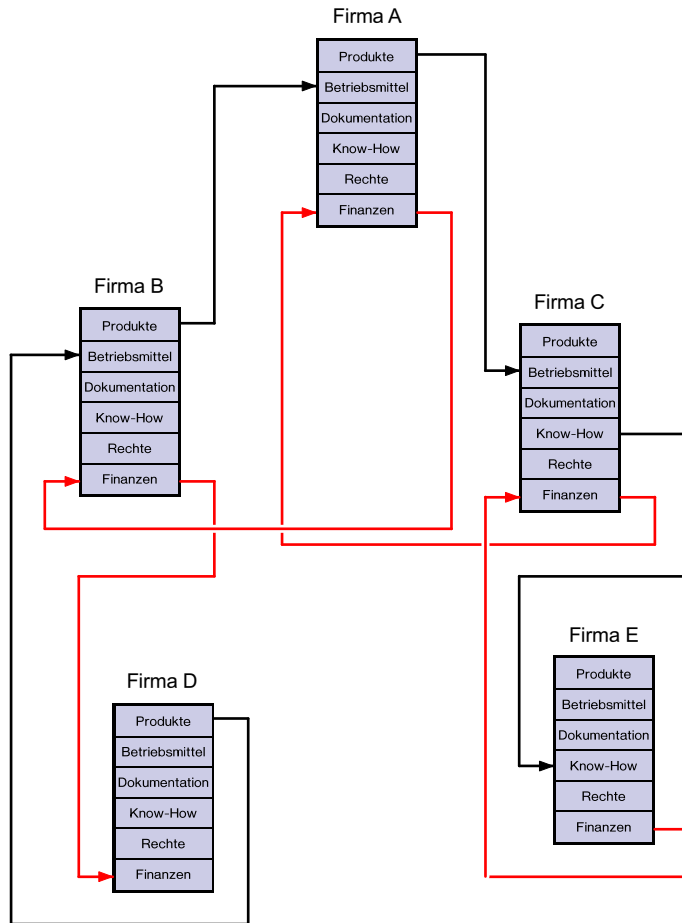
Firma A
Produkte
Betriebsmittel
Dokumentation
Know-How
Rechte
Finanzen

Firma B
Produkte
Betriebsmittel
Dokumentation
Know-How
Rechte
Finanzen

Firma C
Produkte
Betriebsmittel
Dokumentation
Know-How
Rechte
Finanzen

Firma E
Produkte
Betriebsmittel
Dokumentation
Know-How
Rechte
Finanzen

Firma D
Produkte
Betriebsmittel
Dokumentation
Know-How
Rechte
Finanzen